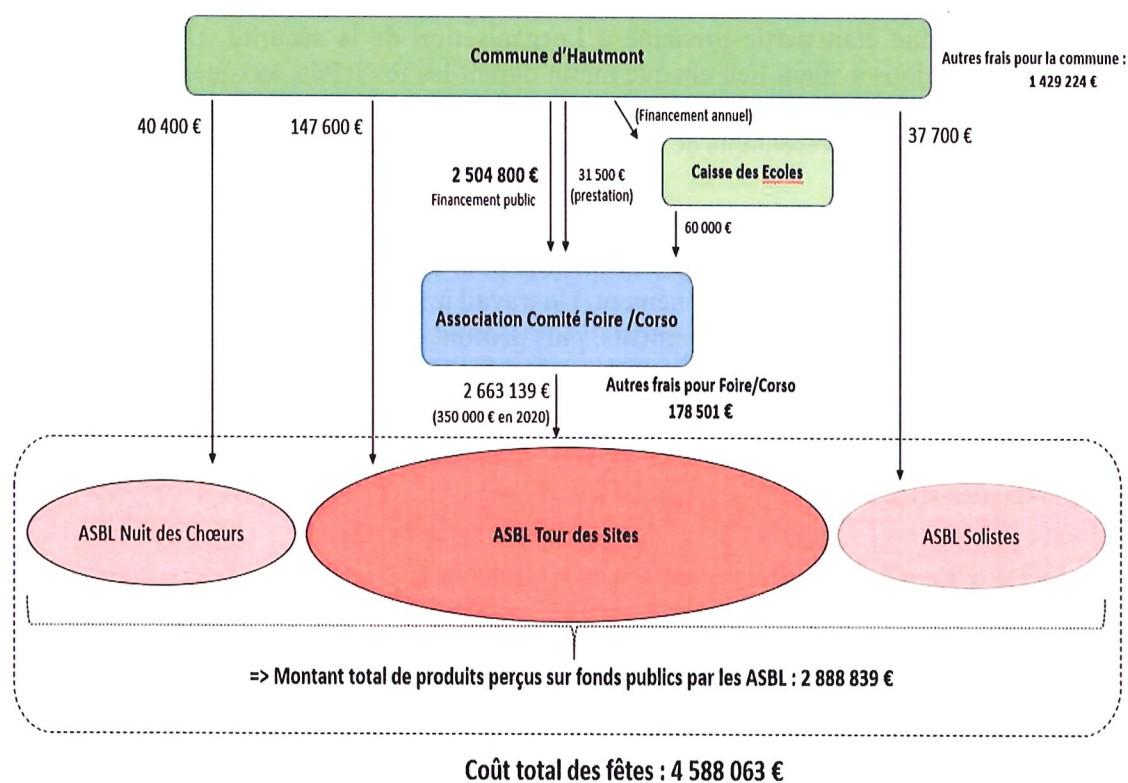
Commune d'Hautmont

Autres frais pour la commune : 1 429 224 €

40 400 €

147 600 €

(Financement annuel)

37 700 €

2 504 800 €
Financement public

31 500 €
(prestation)

Caisse des Ecoles

60 000 €

Association Comité Foire /Corso

2 663 139 €
(350 000 € en 2020)

Autres frais pour Foire/Corso
178 501 €

ASBL Nuit des Chœurs

ASBL Tour des Sites

ASBL Solistes

=> Montant total de produits perçus sur fonds publics par les ASBL : 2 888 839 €

Coût total des fêtes : 4 588 063 €